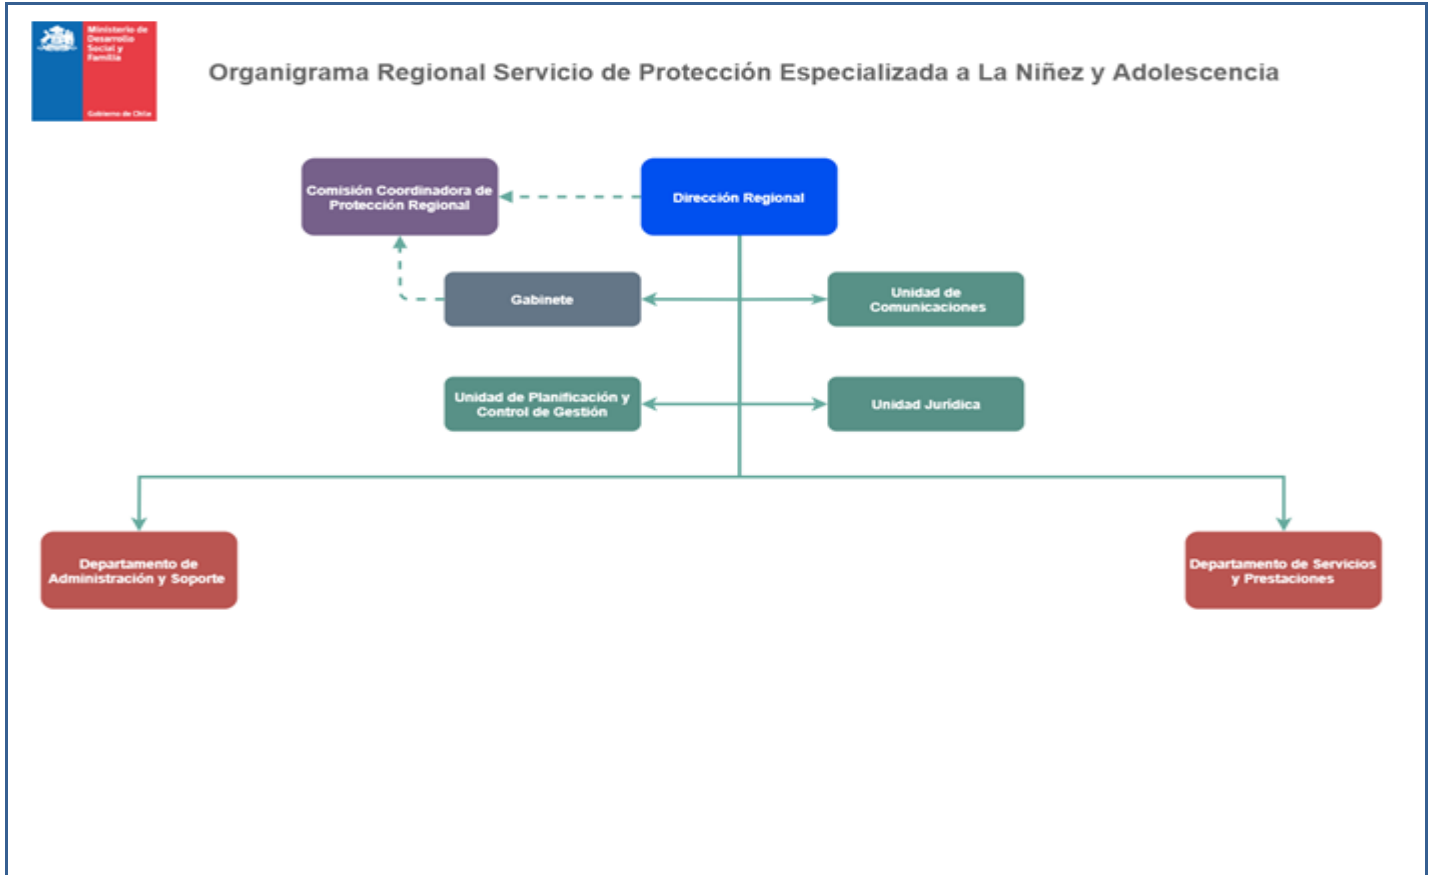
Ministerio de Desarrollo Social y Familia

Gobierno de Chile

Organigrama Regional Servicio de Protección Especializada a La Niñez y Adolescencia

Comisión Coordinadora de Protección Regional

Dirección Regional

Gabinete

Unidad de Comunicaciones

Unidad de Planificación y Control de Gestión

Unidad Jurídica

Departamento de Administración y Soporte

Departamento de Servicios y Prestaciones